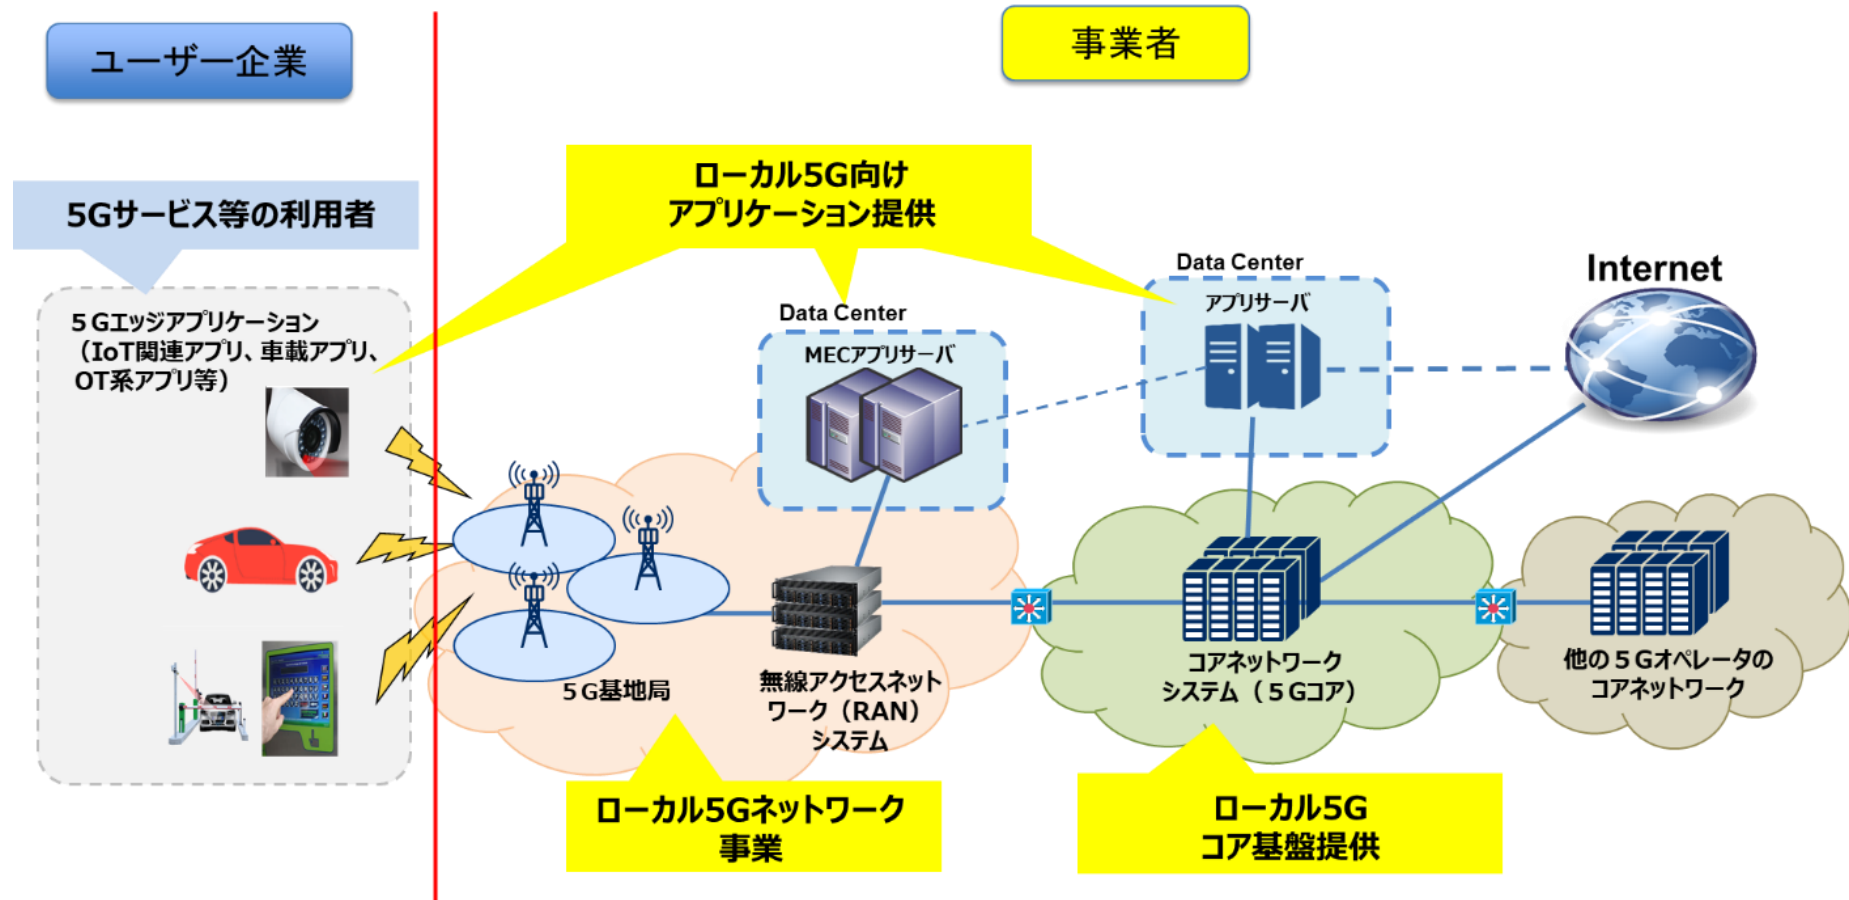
ユーザー企業

事業者

5Gサービス等の利用者

ローカル5G向け
アプリケーション提供

5Gエッジアプリケーション
（IoT関連アプリ、車載アプリ、
OT系アプリ等）

Data Center
MECアプリサーバ

Data Center
アプリサーバ

Internet

5G基地局

無線アクセスネット
ワーク（RAN）
システム

コアネットワーク
システム（5Gコア）

他の5Gオペレータの
コアネットワーク

ローカル5Gネットワーク
事業

ローカル5G
コア基盤提供